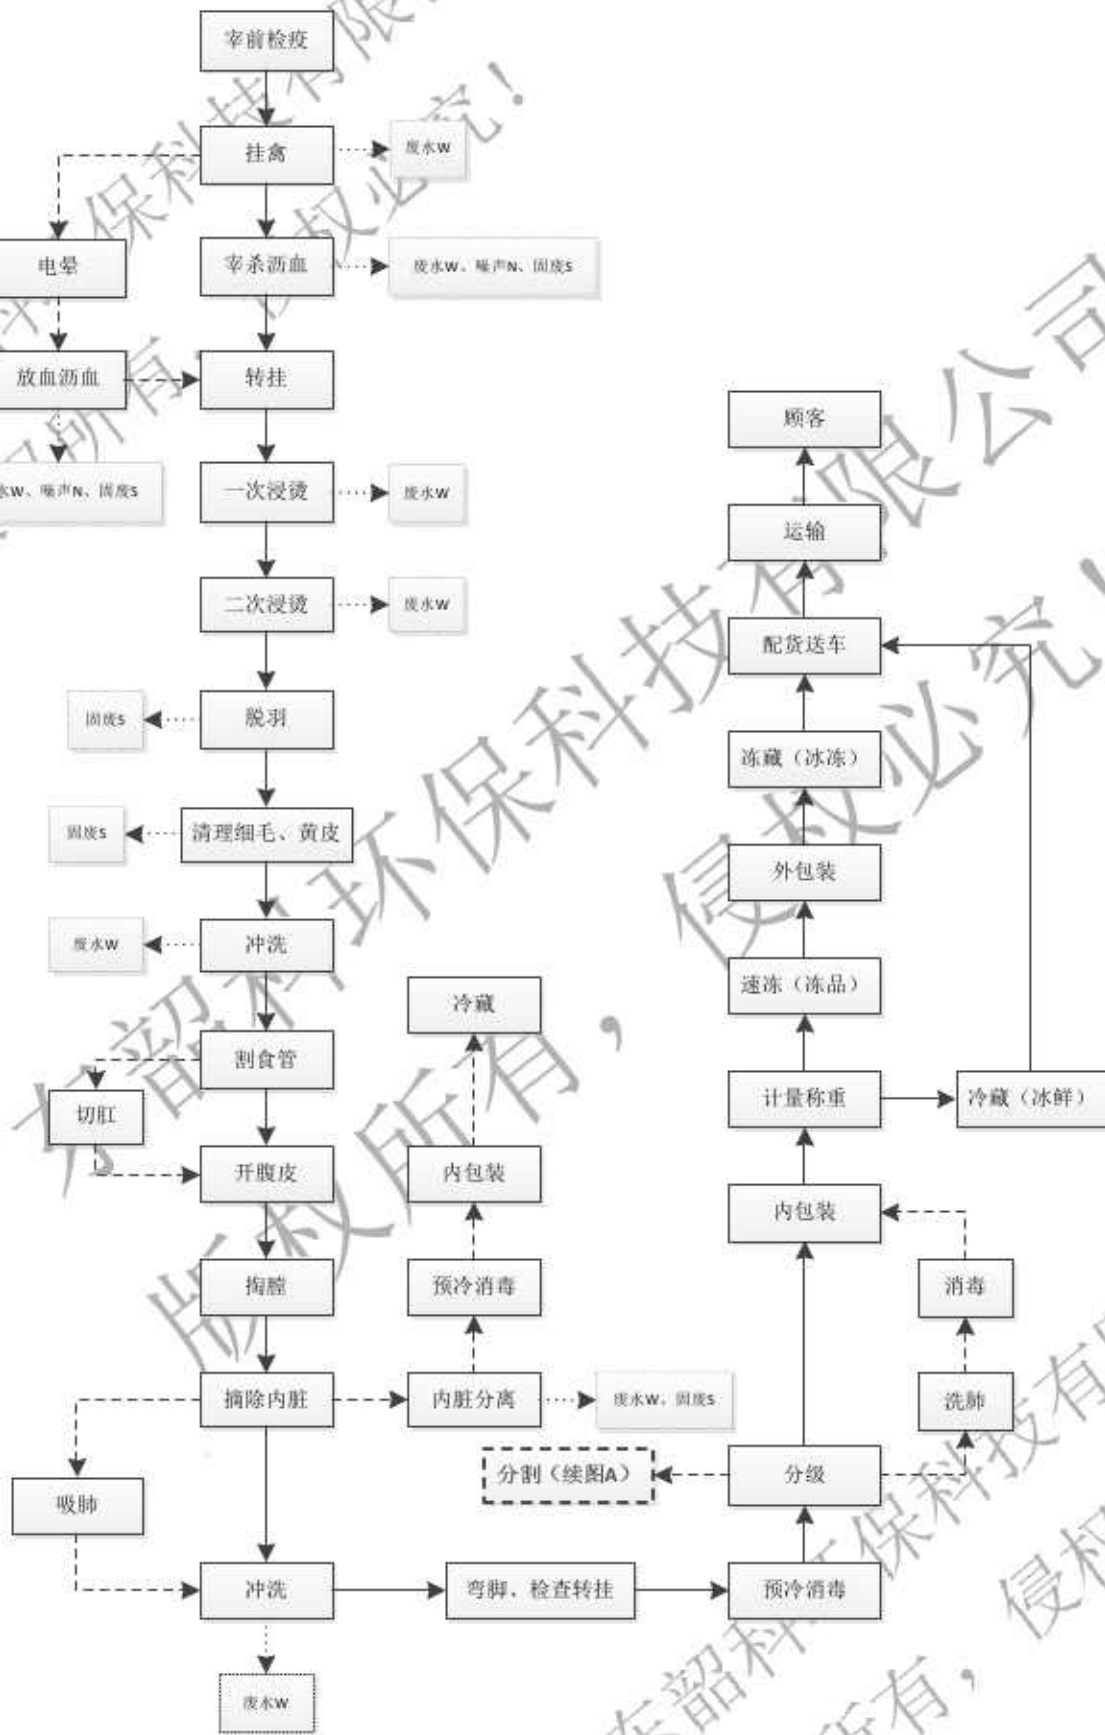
宰前检疫

挂禽

废水W

电晕

宰杀沥血

废水W、噪声N、固废S

放血沥血

转挂

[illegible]水W、噪声N、固废S

一次浸烫

废水W

二次浸烫

废水W

固废S

脱羽

固废S

清理细毛、黄皮

废水W

冲洗

割食管

切肛

开膛皮

掏膛

摘除内脏

吸肺

冲洗

废水W

冷藏

内包装

预冷消毒

内脏分离

废水W、固废S

弯脚、检查转挂

顾客

运输

配货送车

冻藏（冰冻）

外包装

速冻（冻品）

计量称重

冷藏（冰鲜）

内包装

消毒

洗肺

分割（续图A）

分级

预冷消毒

韶科环保科技有限公司 版权所有，侵权必究！